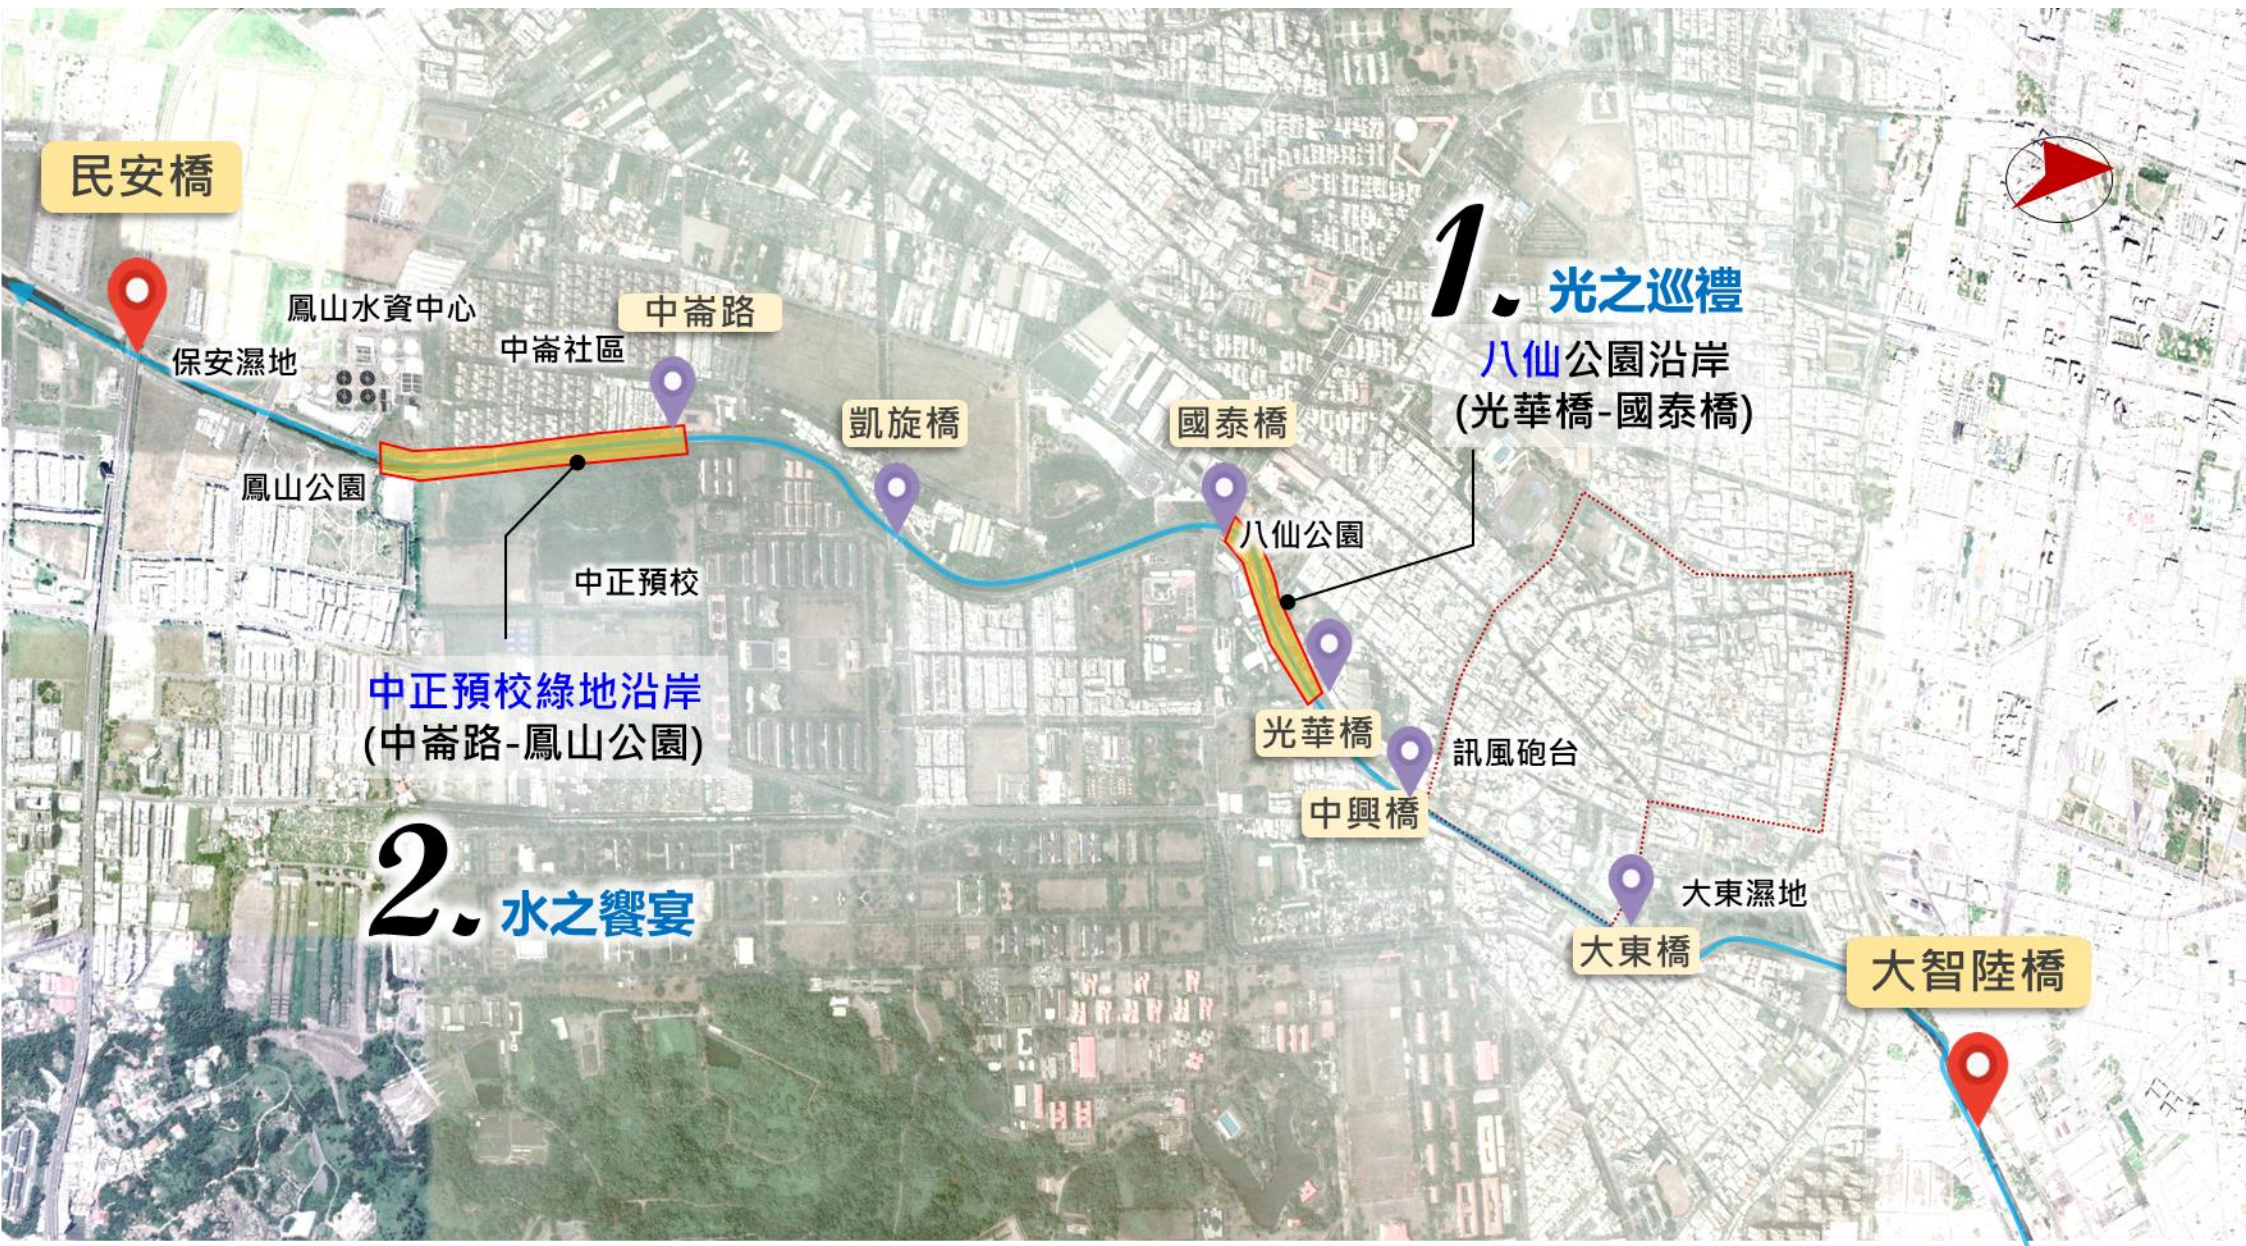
民安橋

鳳山水資中心

保安濕地

中崙社區

中崙路

鳳山公園

凱旋橋

國泰橋

1. 光之巡禮

八仙公園沿岸

(光華橋-國泰橋)

八仙公園

中正預校

中正預校綠地沿岸

(中崙路-鳳山公園)

光華橋

訊風砲台

中興橋

2. 水之饗宴

大東濕地

大東橋

大智陸橋